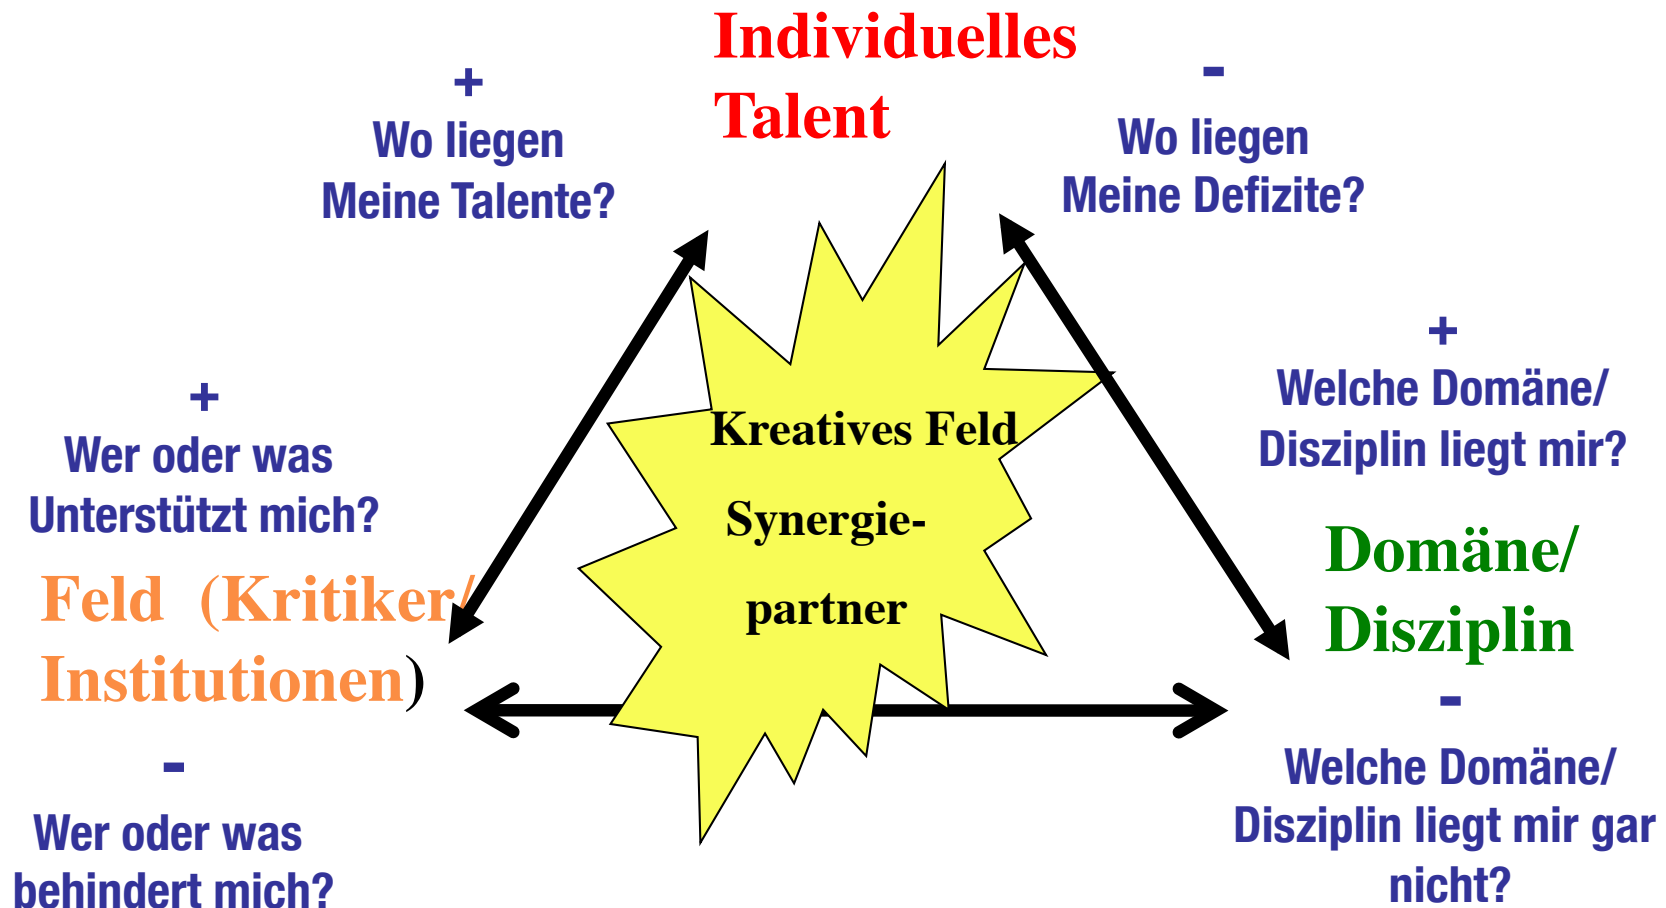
Individuelles Talent

+
Wo liegen
Meine Talente?

-
Wo liegen
Meine Defizite?

+
Wer oder was
Unterstützt mich?

Feld (Kritiker/ Institutionen)

-
Wer oder was
behindert mich?

Kreatives Feld

Synergie-
partner

+
Welche Domäne/
Disziplin liegt mir?

Domäne/
Disziplin

-
Welche Domäne/
Disziplin liegt mir gar nicht?